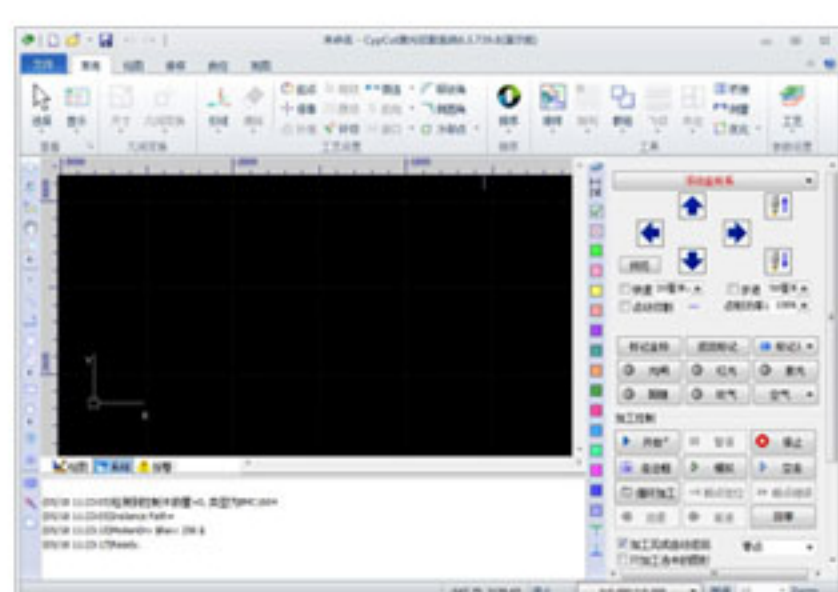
未命名 - CypCut激光切割系统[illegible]

文件 常用 绘图 排样 数控 视图

选择 显示 尺寸 几何变换 引线 微连 起点 阳切 阴切 补偿 冷却点 排序 刷新 工具

加工控制

开始 暂停 停止 走边框 模拟 空走 断点继续 回零

加工完成后返回 零点

绘图 系统 报警